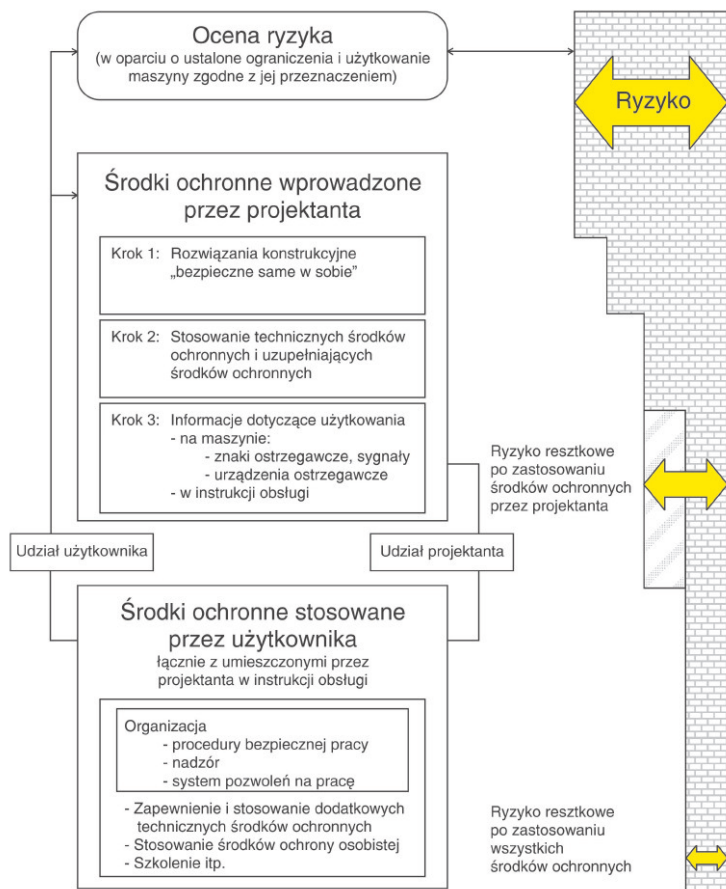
Ocena ryzyka
(w oparciu o ustalone ograniczenia i użytkowanie maszyny zgodne z jej przeznaczeniem)

Ryzyko

Środki ochronne wprowadzone przez projektanta

Krok 1: Rozwiązania konstrukcyjne „bezpieczne same w sobie"

Krok 2: Stosowanie technicznych środków ochronnych i uzupełniających środków ochronnych

Krok 3: Informacje dotyczące użytkowania
- na maszynie:
- znaki ostrzegawcze, sygnały
- urządzenia ostrzegawcze
- w instrukcji obsługi

Ryzyko resztkowe po zastosowaniu środków ochronnych przez projektanta

Udział użytkownika

Udział projektanta

Środki ochronne stosowane przez użytkownika
łącznie z umieszczonymi przez projektanta w instrukcji obsługi

Organizacja
- procedury bezpiecznej pracy
- nadzór
- system pozwoleń na pracę

- Zapewnienie i stosowanie dodatkowych technicznych środków ochronnych
- Stosowanie środków ochrony osobistej
- Szkolenie itp.

Ryzyko resztkowe po zastosowaniu wszystkich środków ochronnych